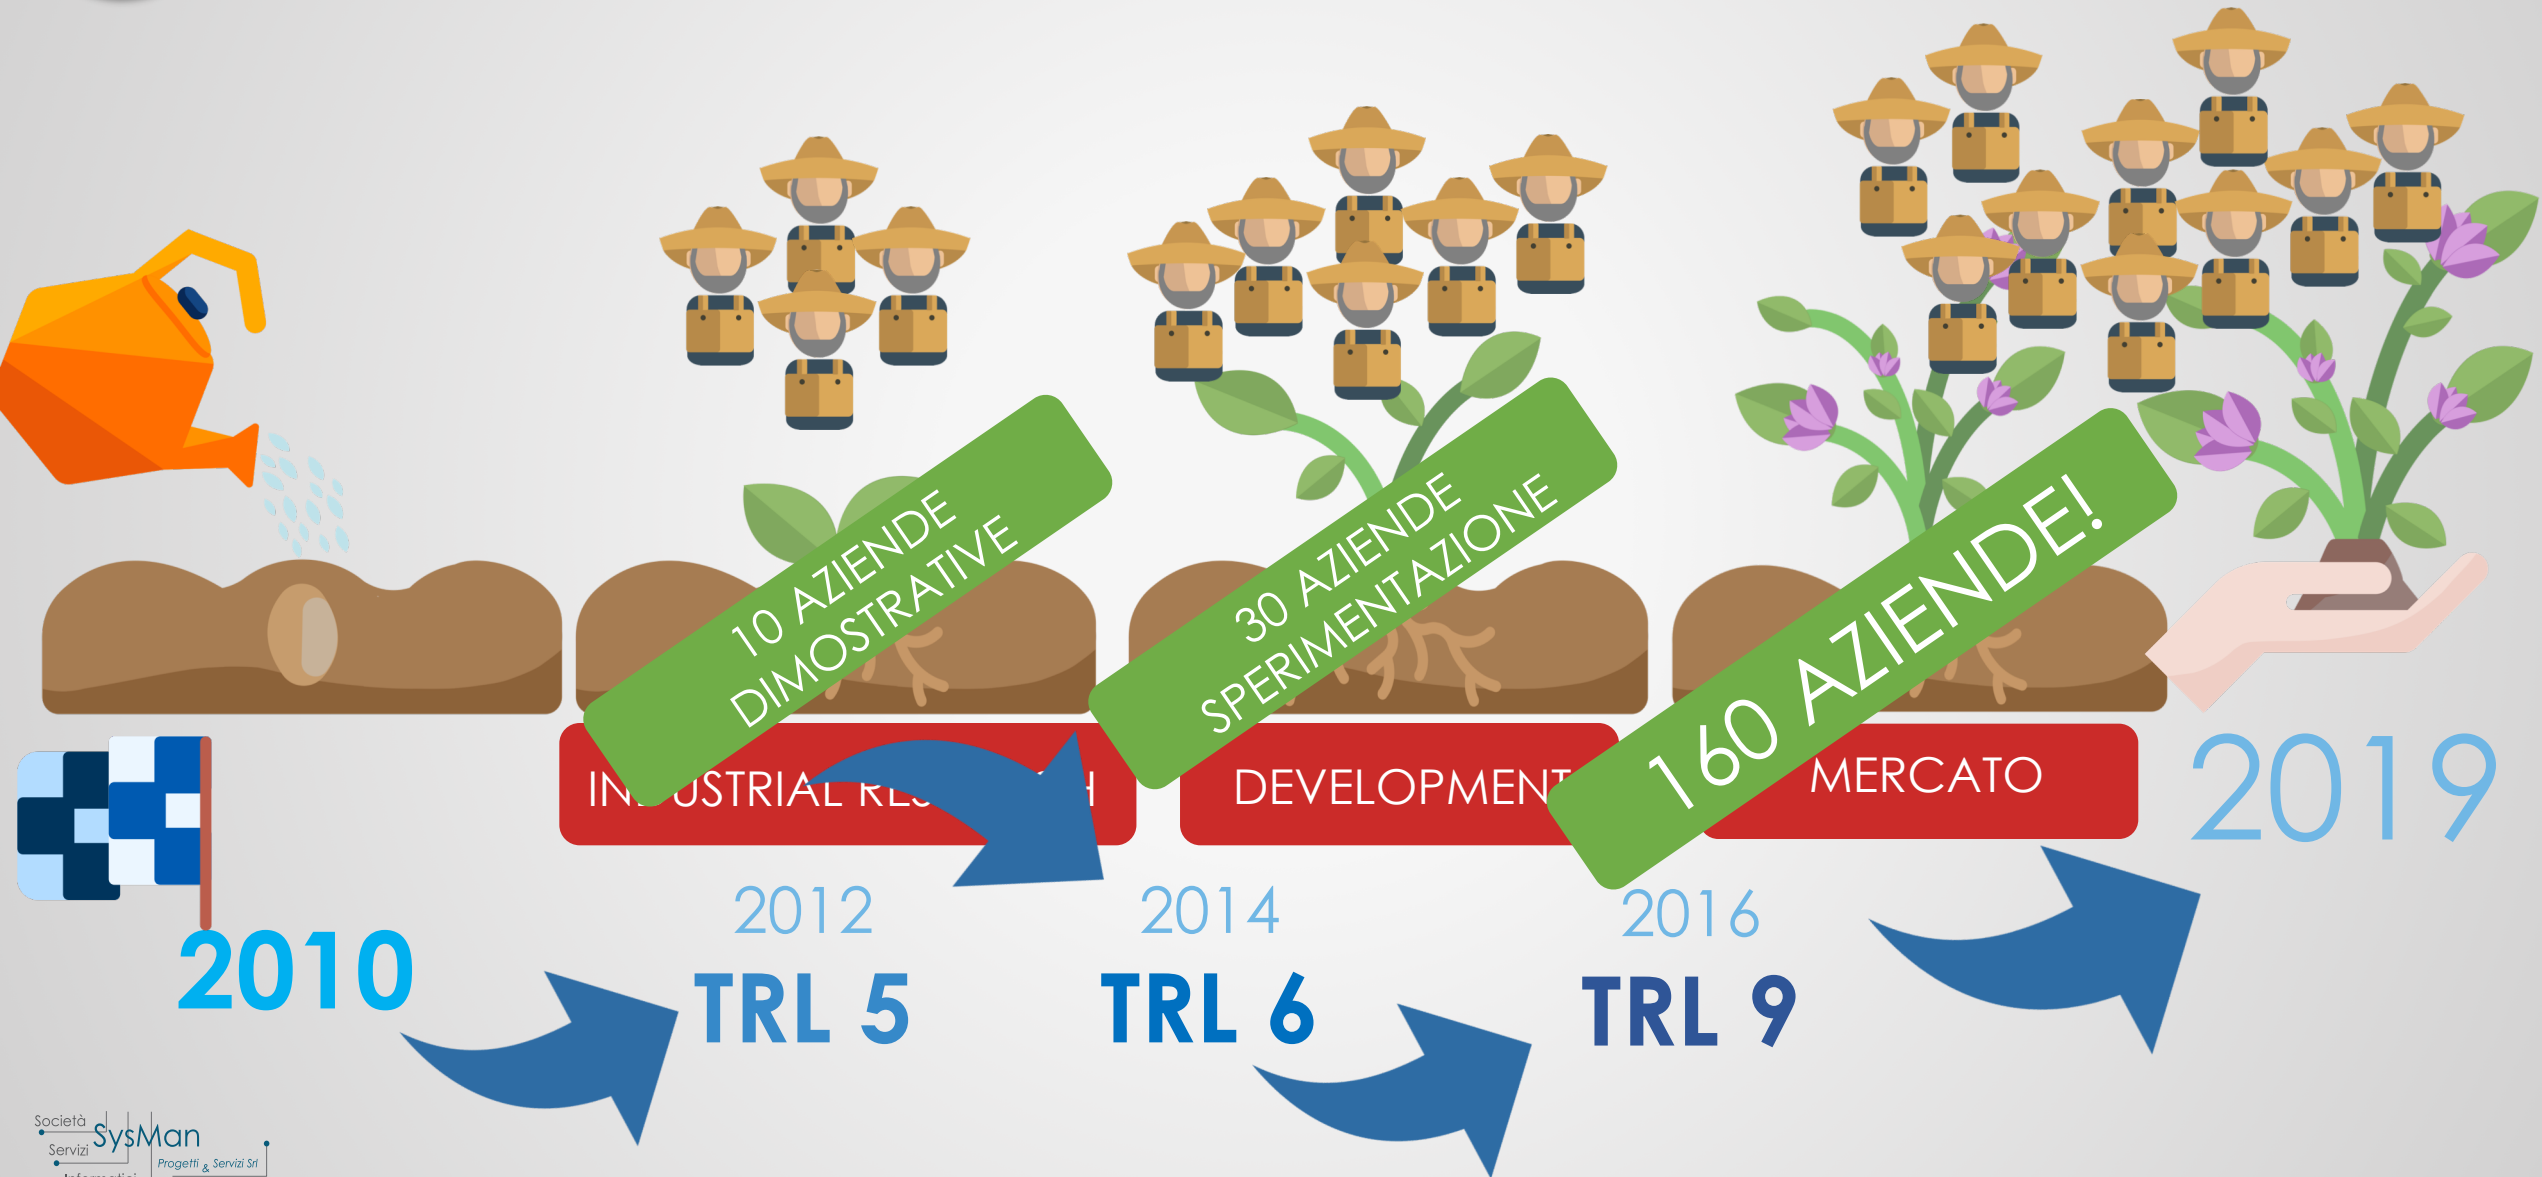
10 AZIENDE DIMOSTRATIVE

30 AZIENDE SPERIMENTAZIONE

160 AZIENDE!

IN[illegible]USTRIAL RE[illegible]H

DEVELOPMENT

MERCATO

2019

2010

2012

TRL 5

2014

TRL 6

2016

TRL 9

Società Servizi SysMan Progetti & Servizi Srl